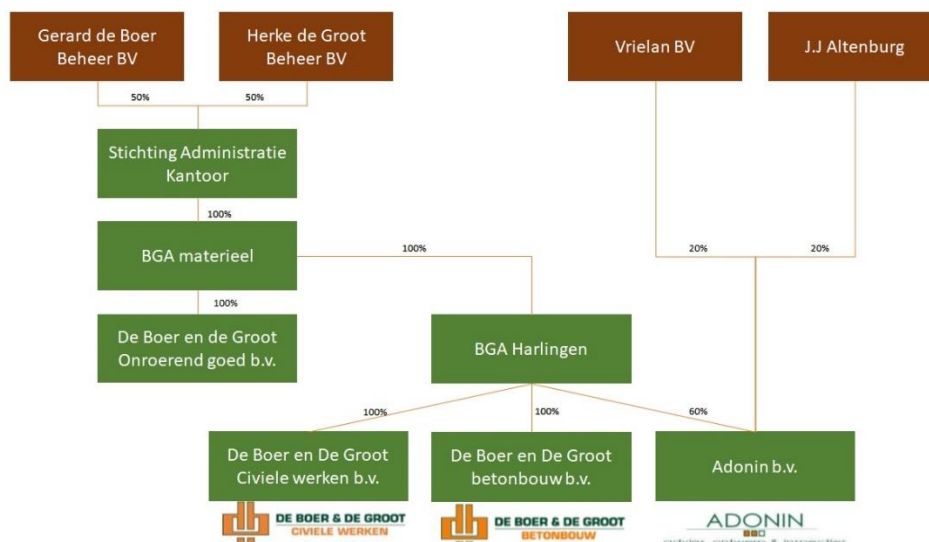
Gerard de Boer Beheer BV

Herke de Groot Beheer BV

Vrielan BV

J.J Altenburg

50%

50%

Stichting Administratie Kantoor

100%

BGA materieel

100%

20%

20%

100%

De Boer en de Groot Onroerend goed b.v.

BGA Harlingen

100%

100%

60%

De Boer en De Groot Civiele werken b.v.

De Boer en De Groot betonbouw b.v.

Adonin b.v.

DE BOER & DE GROOT CIVIELE WERKEN

DE BOER & DE GROOT BETONBOUW

ADONIN

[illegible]